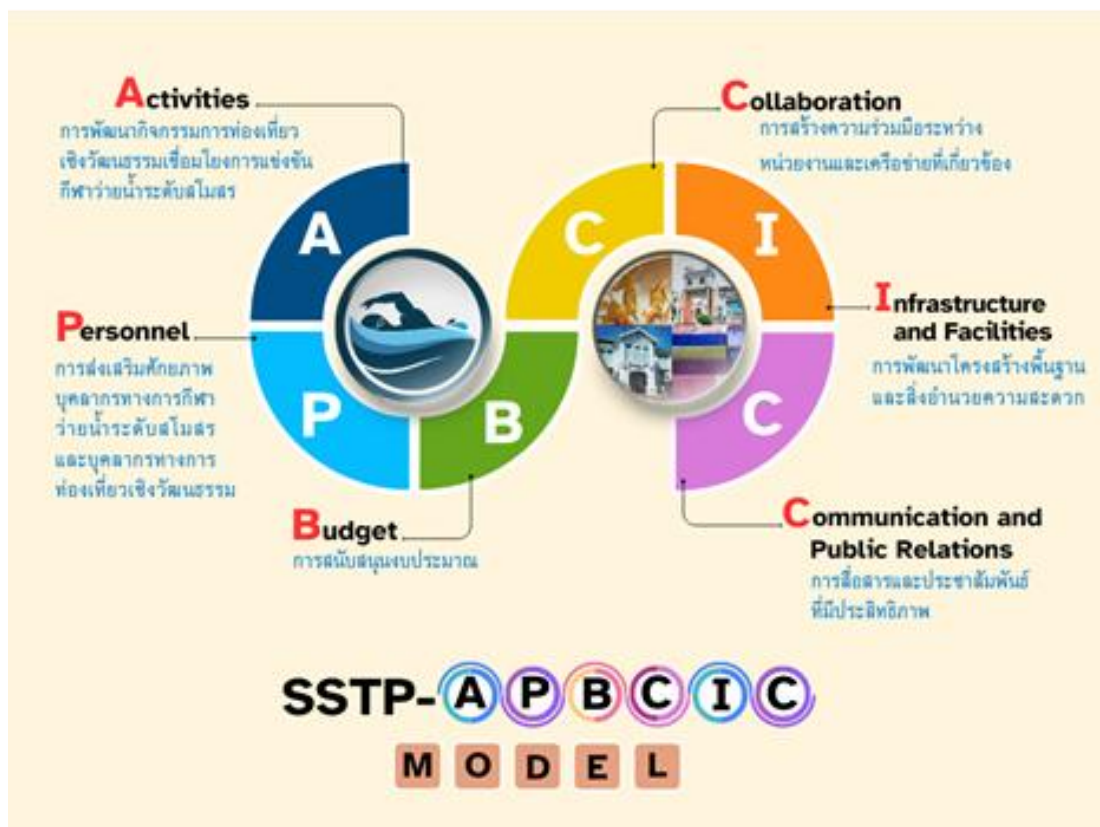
Activities
การพัฒนากิจกรรมการท่องเที่ยวเชิงวัฒนธรรมเชื่อมโยงการแข่งขันกีฬาว่ายน้ำระดับสโมสร

Collaboration
การสร้างความร่วมมือระหว่างหน่วยงานและเครือข่ายที่เกี่ยวข้อง

A

C

I

Infrastructure and Facilities
การพัฒนาโครงสร้างพื้นฐานและสิ่งอำนวยความสะดวก

Personnel
การส่งเสริมศักยภาพบุคลากรทางการกีฬาว่ายน้ำระดับสโมสรและบุคลากรทางการท่องเที่ยวเชิงวัฒนธรรม

P

B

C

Budget
การสนับสนุนงบประมาณ

Communication and Public Relations
การสื่อสารและประชาสัมพันธ์ที่มีประสิทธิภาพ

SSTP-APBCIC

MODEL